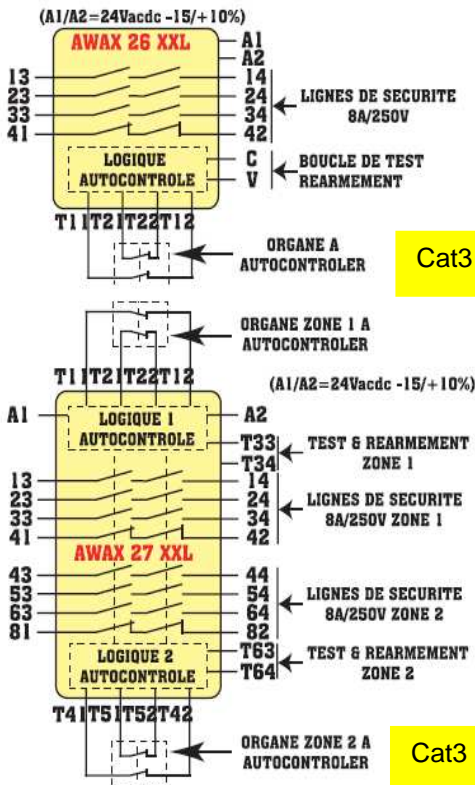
(A1/A2=24Vacdc -15/+10%)

AWAX 26 XXL

A1
A2

13
23
33
41

14
24
34
42

LIGNES DE SECURITE
8A/250V

LOGIQUE
AUTOCONTROLE

C
V

BOUCLE DE TEST
REARMEMENT

T11 T21 T22 T12

ORGANE A
AUTOCONTROLER

Cat3

ORGANE ZONE 1 A
AUTOCONTROLER

T11 T21 T22 T12

(A1/A2=24Vacdc -15/+10%)

A1

LOGIQUE 1
AUTOCONTROLE

A2

T33
T34

TEST & REARMEMENT
ZONE 1

13
23
33
41

14
24
34
42

LIGNES DE SECURITE
8A/250V ZONE 1

AWAX 27 XXL

43
53
63
81

44
54
64
82

LIGNES DE SECURITE
8A/250V ZONE 2

LOGIQUE 2
AUTOCONTROLE

T63
T64

TEST & REARMEMENT
ZONE 2

T41 T51 T52 T42

ORGANE ZONE 2 A
AUTOCONTROLER

Cat3